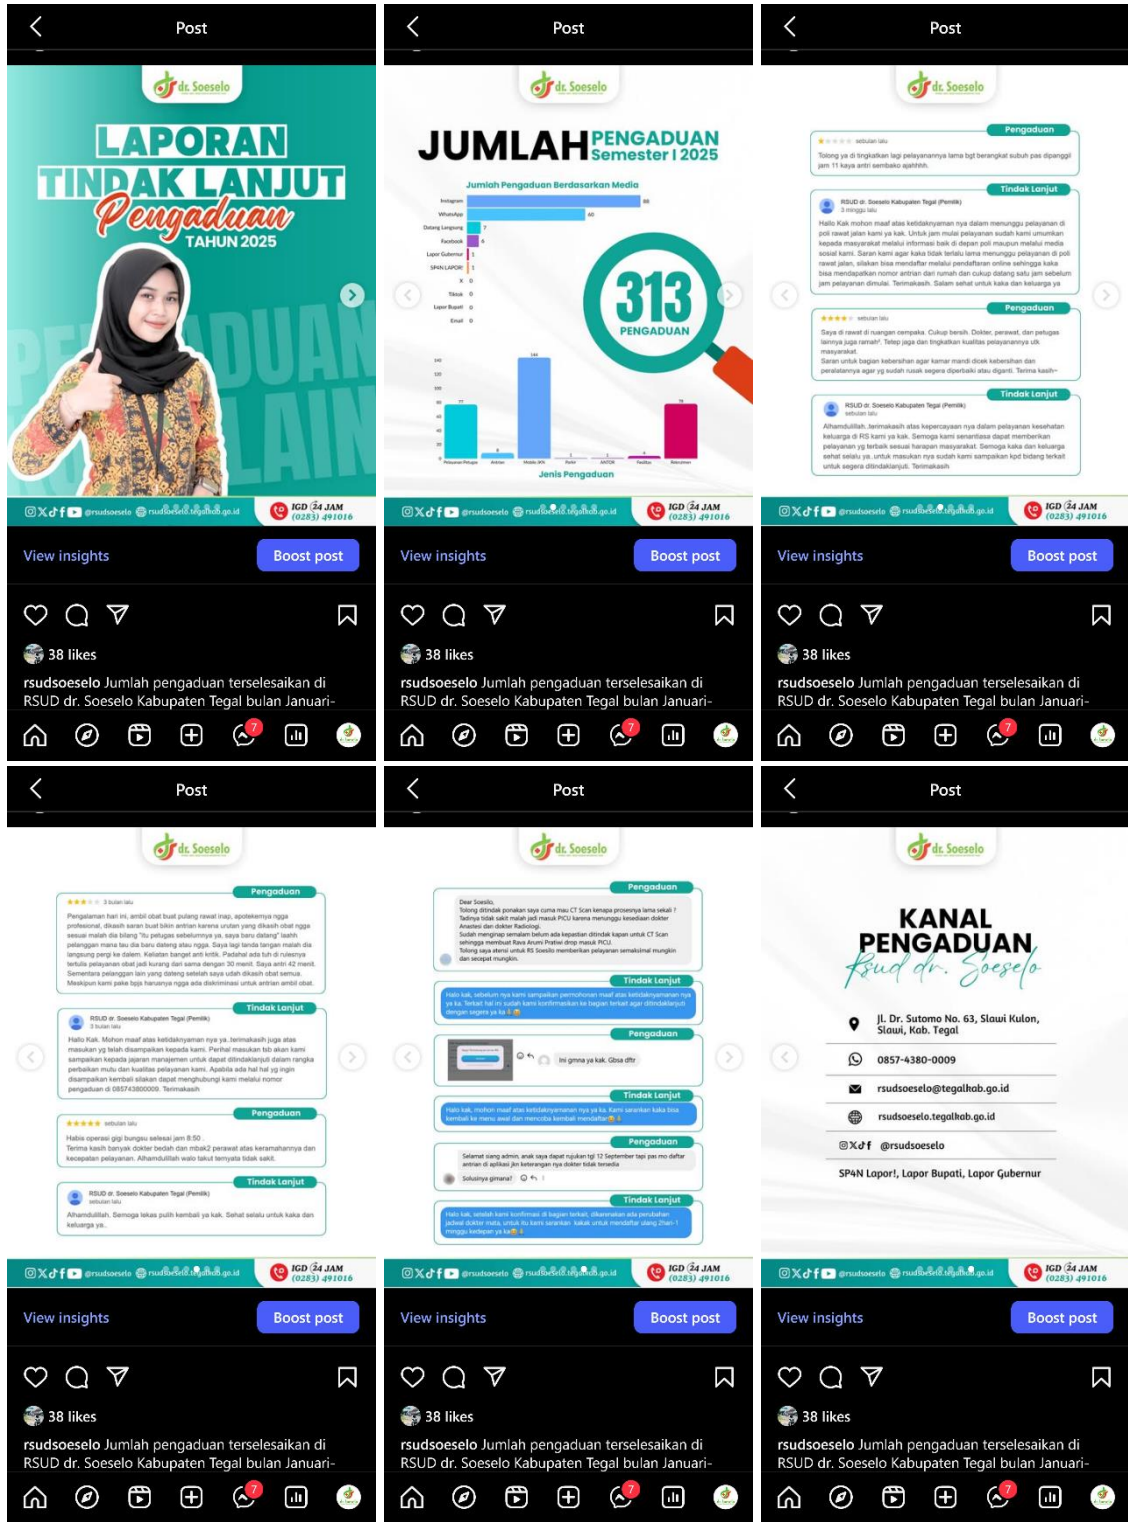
Post

dr. Soeselo

LAPORAN TINDAK LANJUT Pengaduan TAHUN 2025

PENGADUAN LAIN

@rsudsoeselo rsudsoeselo.tegalkab.go.id IGD 24 JAM (0283) 491016

View insights Boost post

38 likes

rsudsoeselo Jumlah pengaduan terselesaikan di RSUD dr. Soeselo Kabupaten Tegal bulan Januari-

7

Post

dr. Soeselo

JUMLAH PENGADUAN Semester I 2025

Jumlah Pengaduan Berdasarkan Media

Instagram 88
WhatsApp 60
Datang Langsung 7
Facebook 6
Lapor Gubernur 1
SP4N LAPOR! 1
X 0
Tiktok 0
Lapor Bupati 0
Email 0

313 PENGADUAN

Jenis Pengaduan

@rsudsoeselo rsudsoeselo.tegalkab.go.id IGD 24 JAM (0283) 491016

View insights Boost post

38 likes

rsudsoeselo Jumlah pengaduan terselesaikan di RSUD dr. Soeselo Kabupaten Tegal bulan Januari-

7

Post

dr. Soeselo

Pengaduan

Tolong ya di tingkatkan lagi pelayanannya lama bgt berangkat subuh pas dipanggil jam 11 kaya antri sembako ajahhhh.

Tindak Lanjut

RSUD dr. Soeselo Kabupaten Tegal (Pemilik)

Pengaduan

Tindak Lanjut

RSUD dr. Soeselo Kabupaten Tegal (Pemilik)

@rsudsoeselo rsudsoeselo.tegalkab.go.id IGD 24 JAM (0283) 491016

View insights Boost post

38 likes

rsudsoeselo Jumlah pengaduan terselesaikan di RSUD dr. Soeselo Kabupaten Tegal bulan Januari-

7

Post

dr. Soeselo

Pengaduan

Tindak Lanjut

RSUD dr. Soeselo Kabupaten Tegal (Pemilik)

Pengaduan

Tindak Lanjut

RSUD dr. Soeselo Kabupaten Tegal (Pemilik)

@rsudsoeselo rsudsoeselo.tegalkab.go.id IGD 24 JAM (0283) 491016

View insights Boost post

38 likes

rsudsoeselo Jumlah pengaduan terselesaikan di RSUD dr. Soeselo Kabupaten Tegal bulan Januari-

7

Post

dr. Soeselo

Pengaduan

Tindak Lanjut

Pengaduan

Tindak Lanjut

Pengaduan

Tindak Lanjut

@rsudsoeselo rsudsoeselo.tegalkab.go.id IGD 24 JAM (0283) 491016

View insights Boost post

38 likes

rsudsoeselo Jumlah pengaduan terselesaikan di RSUD dr. Soeselo Kabupaten Tegal bulan Januari-

7

Post

dr. Soeselo

KANAL PENGADUAN Rsud dr. Soeselo

Jl. Dr. Sutomo No. 63, Slawi Kulon, Slawi, Kab. Tegal

0857-4380-0009

rsudsoeselo@tegalkab.go.id

rsudsoeselo.tegalkab.go.id

@rsudsoeselo

SP4N Lapor!, Lapor Bupati, Lapor Gubernur

@rsudsoeselo rsudsoeselo.tegalkab.go.id IGD 24 JAM (0283) 491016

View insights Boost post

38 likes

rsudsoeselo Jumlah pengaduan terselesaikan di RSUD dr. Soeselo Kabupaten Tegal bulan Januari-

7